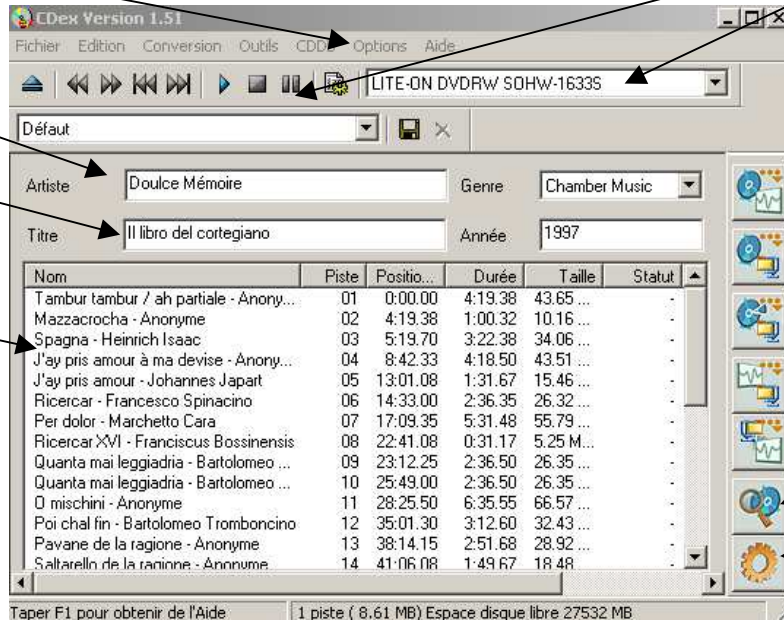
CDex Version 1.51

Fichier Edition Conversion Outils CDDB Options Aide

LITE-ON DVDRW SOHW-1633S

Défaut

Artiste Doulce Mémoire

Genre Chamber Music

Titre Il libro del cortegiano

Année 1997

| Nom | Piste | Positio... | Durée | Taille | Statut |
|---|---|---|---|---|---|
| Tambur tambur / ah partiale - Anony... | 01 | 0:00.00 | 4:19.38 | 43.65 ... | - |
| Mazzacrocha - Anonyme | 02 | 4:19.38 | 1:00.32 | 10.16 ... | - |
| Spagna - Heinrich Isaac | 03 | 5:19.70 | 3:22.38 | 34.06 ... | - |
| J'ay pris amour à ma devise - Anony... | 04 | 8:42.33 | 4:18.50 | 43.51 ... | - |
| J'ay pris amour - Johannes Japart | 05 | 13:01.08 | 1:31.67 | 15.46 ... | - |
| Ricercar - Francesco Spinacino | 06 | 14:33.00 | 2:36.35 | 26.32 ... | - |
| Per dolor - Marchetto Cara | 07 | 17:09.35 | 5:31.48 | 55.79 ... | - |
| Ricercar XVI - Franciscus Bossinensis | 08 | 22:41.08 | 0:31.17 | 5.25 M... | - |
| Quanta mai leggiadria - Bartolomeo ... | 09 | 23:12.25 | 2:36.50 | 26.35 ... | - |
| Quanta mai leggiadria - Bartolomeo ... | 10 | 25:49.00 | 2:36.50 | 26.35 ... | - |
| O mischini - Anonyme | 11 | 28:25.50 | 6:35.55 | 66.57 ... | - |
| Poi chal fin - Bartolomeo Tromboncino | 12 | 35:01.30 | 3:12.60 | 32.43 ... | - |
| Pavane de la ragione - Anonyme | 13 | 38:14.15 | 2:51.68 | 28.92 ... | - |
| Saltarello de la ragione - Anonyme | 14 | 41:06.08 | 1:49.67 | 18.48 | |

Taper F1 pour obtenir de l'Aide

1 piste ( 8.61 MB) Espace disque libre 27532 MB